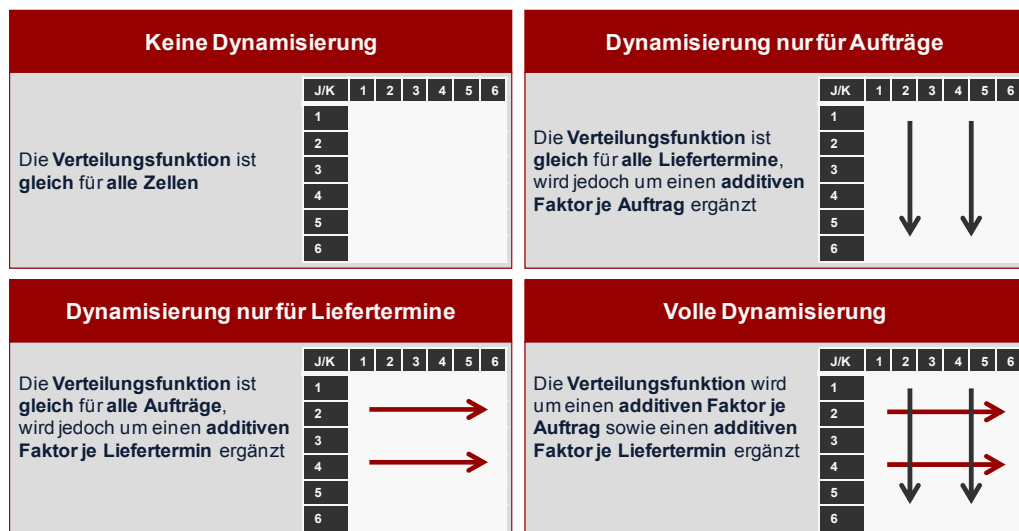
Keine Dynamisierung

Die **Verteilungsfunktion** ist **gleich** für **alle Zellen**

| J/K | 1 | 2 | 3 | 4 | 5 | 6 |
|---|---|---|---|---|---|---|
| 1 | | | | | | |
| 2 | | | | | | |
| 3 | | | | | | |
| 4 | | | | | | |
| 5 | | | | | | |
| 6 | | | | | | |

Dynamisierung nur für Aufträge

Die **Verteilungsfunktion** ist **gleich** für **alle Liefertermine**, wird jedoch um einen **additiven Faktor je Auftrag** ergänzt

| J/K | 1 | 2 | 3 | 4 | 5 | 6 |
|---|---|---|---|---|---|---|
| 1 | | | | | | |
| 2 | | | | | | |
| 3 | | | | | | |
| 4 | | | | | | |
| 5 | | | | | | |
| 6 | | | | | | |

Dynamisierung nur für Liefertermine

Die **Verteilungsfunktion** ist **gleich** für **alle Aufträge**, wird jedoch um einen **additiven Faktor je Liefertermin** ergänzt

| J/K | 1 | 2 | 3 | 4 | 5 | 6 |
|---|---|---|---|---|---|---|
| 1 | | | | | | |
| 2 | | | | | | |
| 3 | | | | | | |
| 4 | | | | | | |
| 5 | | | | | | |
| 6 | | | | | | |

Volle Dynamisierung

Die **Verteilungsfunktion** wird um einen **additiven Faktor je Auftrag** sowie einen **additiven Faktor je Liefertermin** ergänzt

| J/K | 1 | 2 | 3 | 4 | 5 | 6 |
|---|---|---|---|---|---|---|
| 1 | | | | | | |
| 2 | | | | | | |
| 3 | | | | | | |
| 4 | | | | | | |
| 5 | | | | | | |
| 6 | | | | | | |